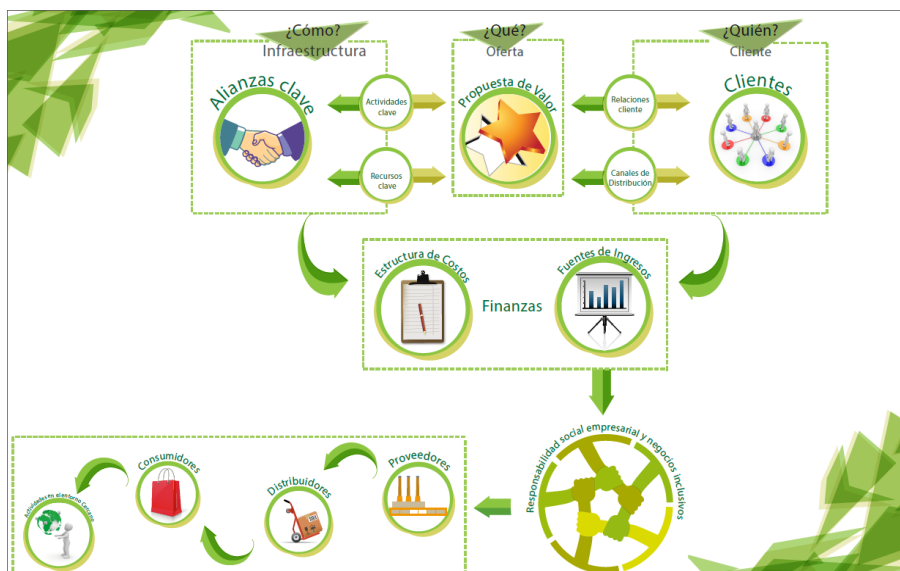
¿Cómo?
Infraestructura

¿Qué?
Oferta

¿Quién?
Cliente

Alianzas clave

Actividades clave

Recursos clave

Propuesta de Valor

Relaciones cliente

Canales de Distribución

Clientes

Estructura de Costos

Finanzas

Fuentes de Ingresos

Responsabilidad social empresarial y negocios inclusivos

Proveedores

Distribuidores

Consumidores

Actividades en el entorno cercano